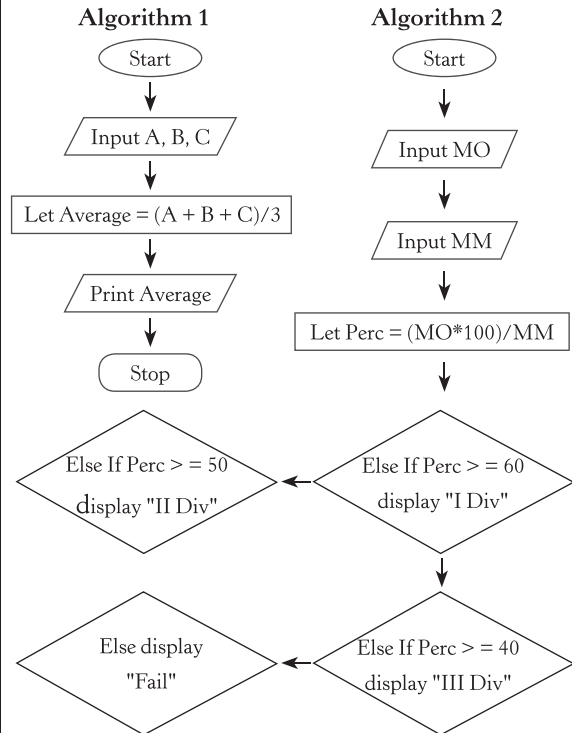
Algorithm 1

Start

Input A, B, C

Let Average = (A + B + C)/3

Print Average

Stop

Algorithm 2

Start

Input MO

Input MM

Let Perc = (MO*100)/MM

Else If Perc > = 60 display "I Div"

Else If Perc > = 50 display "II Div"

Else If Perc > = 40 display "III Div"

Else display "Fail"